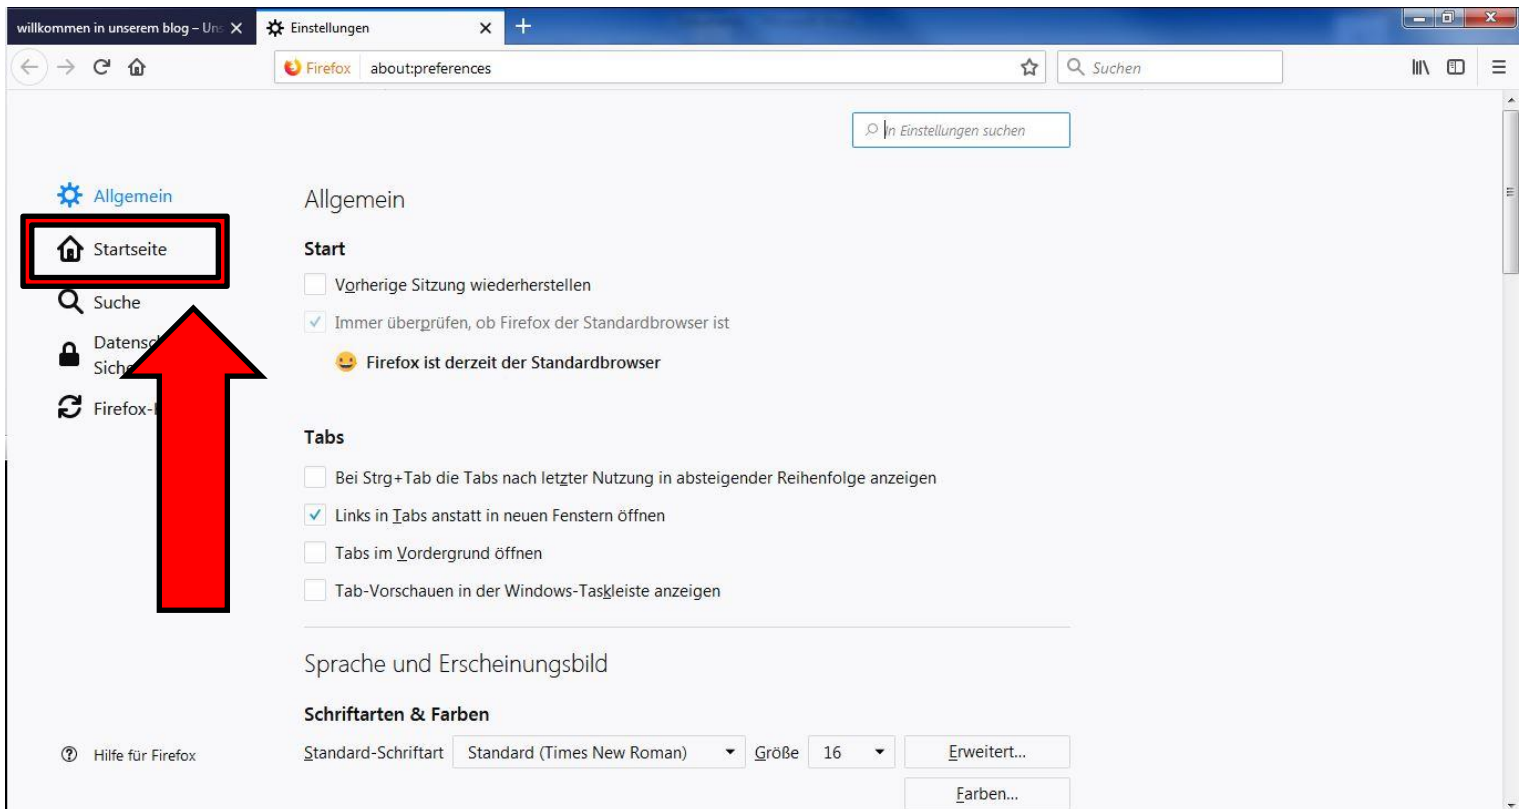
willkommen in unserem blog – Un
Einstellungen
Firefox about:preferences
Suchen
In Einstellungen suchen

Allgemein
Startseite
Suche
Datensc
Siche
Firefox-

Allgemein
Start
Vorherige Sitzung wiederherstellen
Immer überprüfen, ob Firefox der Standardbrowser ist
Firefox ist derzeit der Standardbrowser

Tabs
Bei Strg+Tab die Tabs nach letzter Nutzung in absteigender Reihenfolge anzeigen
Links in Tabs anstatt in neuen Fenstern öffnen
Tabs im Vordergrund öffnen
Tab-Vorschauen in der Windows-Taskleiste anzeigen

Sprache und Erscheinungsbild
Schriftarten & Farben
Standard-Schriftart Standard (Times New Roman) Größe 16 Erweitert...
Farben...

Hilfe für Firefox